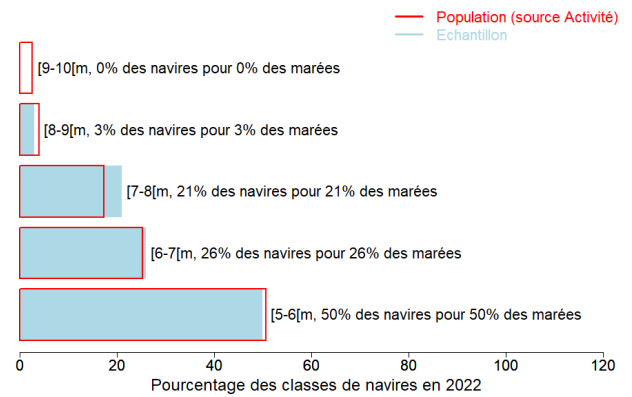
Population (source Activité)
Echantillon

[9-10[m, 0% des navires pour 0% des marées

[8-9[m, 3% des navires pour 3% des marées

[7-8[m, 21% des navires pour 21% des marées

[6-7[m, 26% des navires pour 26% des marées

[5-6[m, 50% des navires pour 50% des marées

0 20 40 60 80 100 120

Pourcentage des classes de navires en 2022